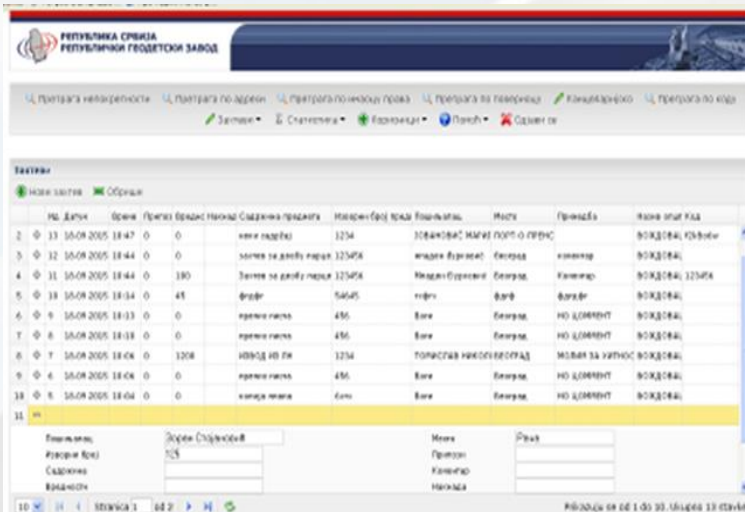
РЕПУБЛИКА СРБИЈА
РЕПУБЛИЧКИ ГЕОДЕТСКИ ЗАВОД

Претрага непокретности Претрага по адреси Претрага по носиоцу права Претрага по површини Канцеларијско Претрага по коду
Захтеви Статистика Корисници Помоћ Одјави се

Захтеви

Нови захтев Обриши

| | | Бр. | Датум | Време | Прегл | Бр.дос | Наклад | Садржина предмета | Изворни број пред | Подносилац | Место | Примедба | Назив општ | Код |
|---|---|---|---|---|---|---|---|---|---|---|---|---|---|---|
| 2 | | 13 | 16.09.2005 | 18:47 | 0 | 0 | | неки садржај | 1234 | ЈОВАНОВИЋ МАРК | ПОРТ О ПРЕНС | | ВОЖДОВАЦ | f2kbsbv |
| 3 | | 12 | 16.09.2005 | 18:44 | 0 | 0 | | захтев за доделу парце | 123456 | Младен Ђурковић | Београд | коментар | ВОЖДОВАЦ | |
| 4 | | 11 | 16.09.2005 | 18:44 | 0 | 180 | | Захтев за доделу парце | 123456 | Младен Ђурковић | Београд | Коментар | ВОЖДОВАЦ | 123456 |
| 5 | | 10 | 16.09.2005 | 18:14 | 0 | 45 | | фгдфг | 54645 | тгфгч | фгдф | фдгдфг | ВОЖДОВАЦ | |
| 6 | | 9 | 16.09.2005 | 18:13 | 0 | 0 | | пренос писма | 456 | Боге | Београд | НО ЦОММЕНТ | ВОЖДОВАЦ | |
| 7 | | 8 | 16.09.2005 | 18:08 | 0 | 0 | | пренос писма | 456 | Боге | Београд | НО ЦОММЕНТ | ВОЖДОВАЦ | |
| 8 | | 7 | 16.09.2005 | 18:06 | 0 | 1208 | | ИЗВОД ИЗ ЛН | 1234 | ГОРИСЛАВ НИКОЛ | БЕОГРАД | МОЛБА ЗА ХИТНОС | ВОЖДОВАЦ | |
| 9 | | 6 | 16.09.2005 | 18:06 | 0 | 0 | | пренос писма | 456 | Боге | Београд | НО ЦОММЕНТ | ВОЖДОВАЦ | |
| 10 | | 5 | 16.09.2005 | 18:04 | 0 | 0 | | копија плана | dsrs | Боге | Београд | НО ЦОММЕНТ | ВОЖДОВАЦ | |
| 11 | ** | | | | | | | | | | | | | |

Подносилац Зоран Стојановић
Изворни број 125
Садржина
Вредност
Место Рума
Прилози
Коментар
Накнада

10 Stranica 1 od 2
Prikazuju se od 1 do 10. Ukupno 13 stavki